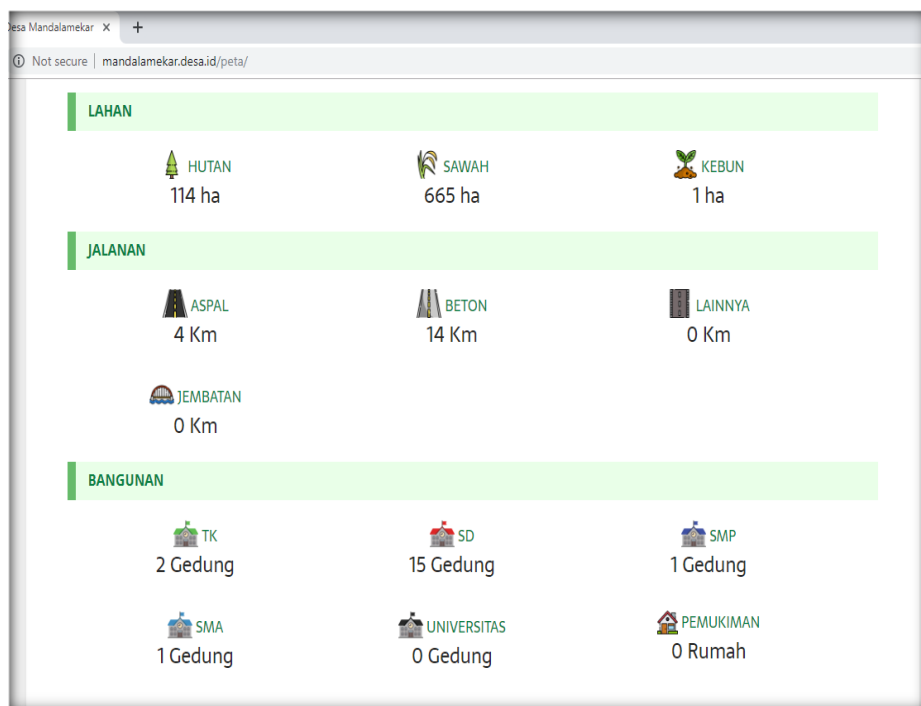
esa Mandalamekar ×
+
Not secure | mandalamekar.desa.id/peta/

LAHAN

HUTAN
114 ha

SAWAH
665 ha

KEBUN
1 ha

JALANAN

ASPAL
4 Km

BETON
14 Km

LAINNYA
0 Km

JEMBATAN
0 Km

BANGUNAN

TK
2 Gedung

SD
15 Gedung

SMP
1 Gedung

SMA
1 Gedung

UNIVERSITAS
0 Gedung

PEMUKIMAN
0 Rumah